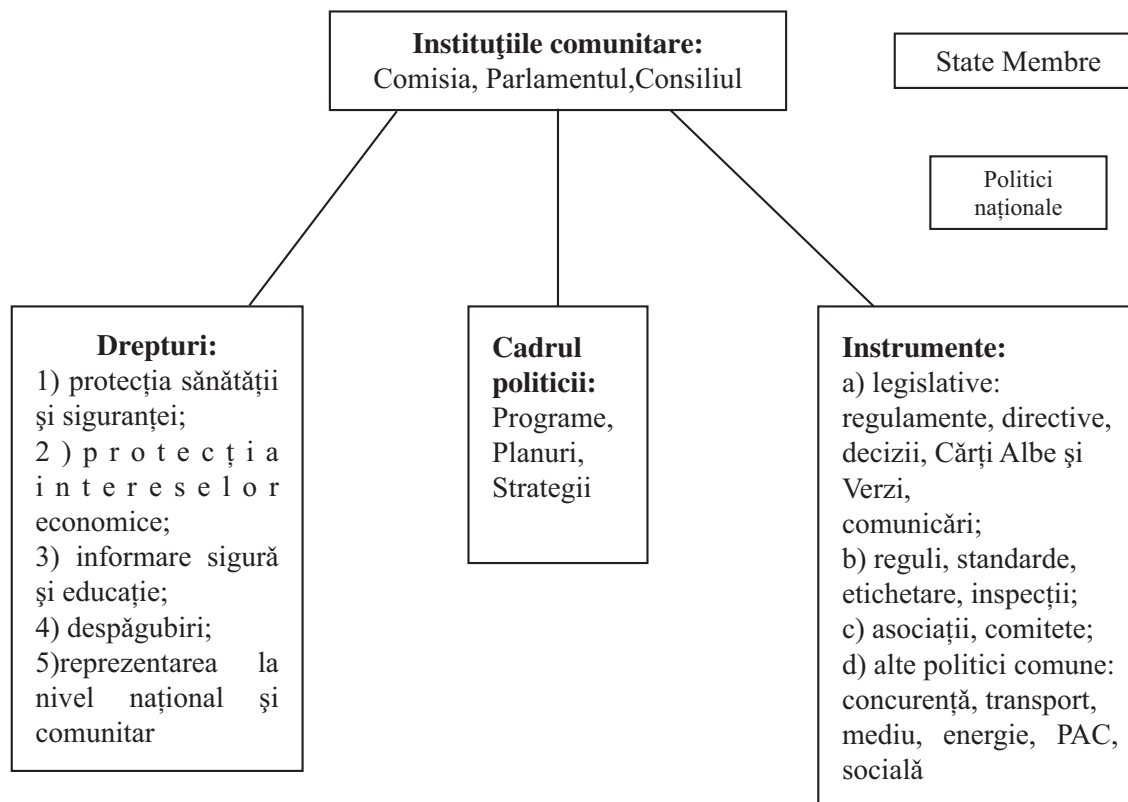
**Instituţiile comunitare:**
Comisia, Parlamentul,Consiliul

State Membre

Politici naționale

**Drepturi:**
1) protecția sănătății şi siguranței;
2) protecția intereselor economice;
3) informare sigură şi educație;
4) despăgubiri;
5)reprezentarea la nivel național şi comunitar

**Cadrul politicii:**
Programe,
Planuri,
Strategii

**Instrumente:**
a) legislative: regulamente, directive, decizii, Cărți Albe şi Verzi,
comunicări;
b) reguli, standarde, etichetare, inspecții;
c) asociații, comitete;
d) alte politici comune: concurență, transport, mediu, energie, PAC, socială